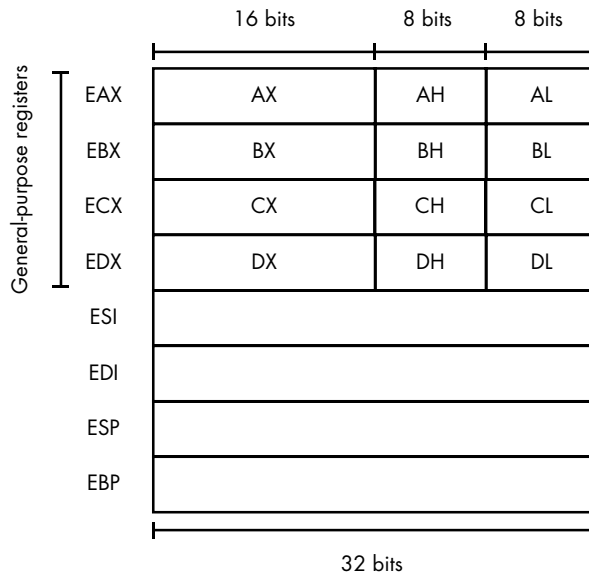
16 bits | 8 bits | 8 bits

General-purpose registers

| | | | |
|---|---|---|---|
| EAX | AX | AH | AL |
| EBX | BX | BH | BL |
| ECX | CX | CH | CL |
| EDX | DX | DH | DL |
| ESI | | | |
| EDI | | | |
| ESP | | | |
| EBP | | | |

32 bits